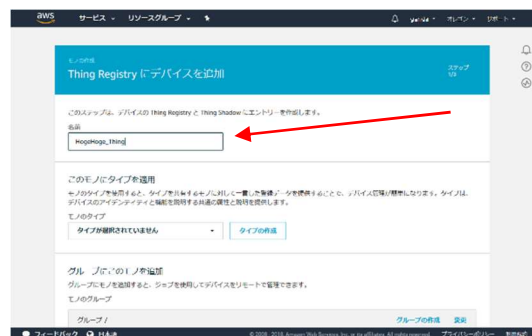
aws サービス リソースグループ

モノの作成
Thing Registry にデバイスを追加

ステップ 1/3

このステップは、デバイスの Thing Registry と Thing Shadow にエントリーを作成します。

名前
HogeHoge_Thing

このモノにタイプを適用
モノのタイプを使用すると、タイプを共有するモノに対して一貫した登録データを提供することで、デバイス管理が簡単になります。タイプは、デバイスのアイデンティティと機能を説明する共通の属性と説明を提供します。

モノのタイプ
タイプが選択されていません
タイプの作成

グループにこのモノを追加
グループにモノを追加すると、ジョブを使用してデバイスをリモートで管理できます。

モノのグループ
グループ /
グループの作成 変更

フィードバック 日本語
© 2008 - 2018 Amazon Web Services, Inc. or its affiliates. All rights reserved. プライバシーポリシー